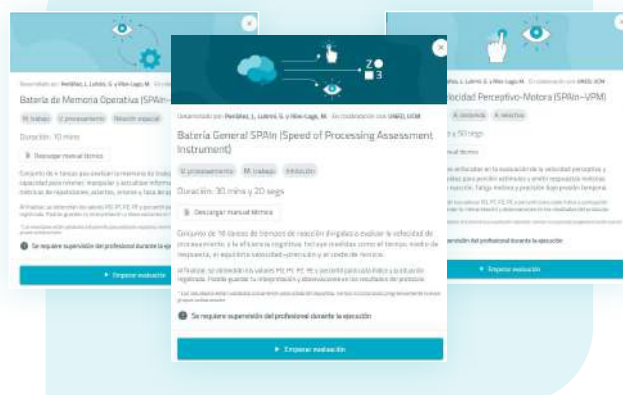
Desarrollado por: Peñaflor, J., Lubrini, G. y Ríos-Lago, M.

Batería de Memoria Operativa (SPAin–

M. trabajo
V. procesamiento
Relación espacial

Duración: 10 mins

Descargar manual técnico

Conjunto de 4 tareas para evaluar la memoria de trabajo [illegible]

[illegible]

Se requiere supervisión del profesional durante la ejecución

Empezar evaluación

Desarrollado por: Peñaflor, J., Lubrini, G. y Ríos-Lago, M. En colaboración con: UNED, UCM

Batería General SPAin (Speed of Processing Assessment Instrument)

V. procesamiento
M. trabajo
Inhibición

Duración: 30 mins y 20 segs

Descargar manual técnico

Conjunto de 16 tareas de tiempos de reacción dirigidas a evaluar la velocidad de procesamiento, la eficiencia cognitiva. Incluye medidas como el tiempo medio de respuesta, el equilibrio velocidad-precisión y el coste de revisión.

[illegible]

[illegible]

Se requiere supervisión del profesional durante la ejecución

Empezar evaluación

Desarrollado por: Peñaflor, J., Lubrini, G. y Ríos-Lago, M. En colaboración con: UNED, UCM

Velocidad Perceptivo-Motora (SPAin–VPM)

A. sostenida
A. selectiva

Duración: 4 mins y 50 segs

Descargar manual técnico

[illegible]

Se requiere supervisión del profesional durante la ejecución

Empezar evaluación